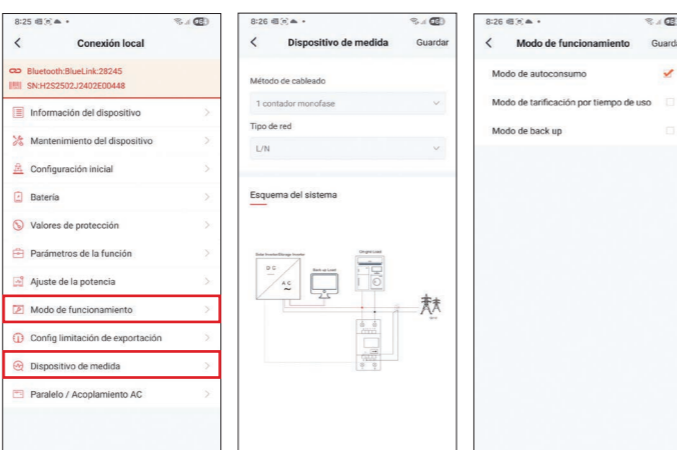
8:25

Conexión local

Bluetooth:BlueLink:28245
SN:H2S2502J2402E00448

Información del dispositivo
Mantenimiento del dispositivo
Configuración inicial
Batería
Valores de protección
Parámetros de la función
Ajuste de la potencia
Modo de funcionamiento
Config limitación de exportación
Dispositivo de medida
Paralelo / Acoplamiento AC

8:26

Dispositivo de medida
Guardar

Método de cableado
1 contador monofase
Tipo de red
L/N

Esquema del sistema

Solar Inverter/Storage Inverter
DC
AC
Back up Load
On-grid Load
Grid

8:26

Modo de funcionamiento
Guarda

Modo de autoconsumo
Modo de tarificación por tiempo de uso
Modo de back up